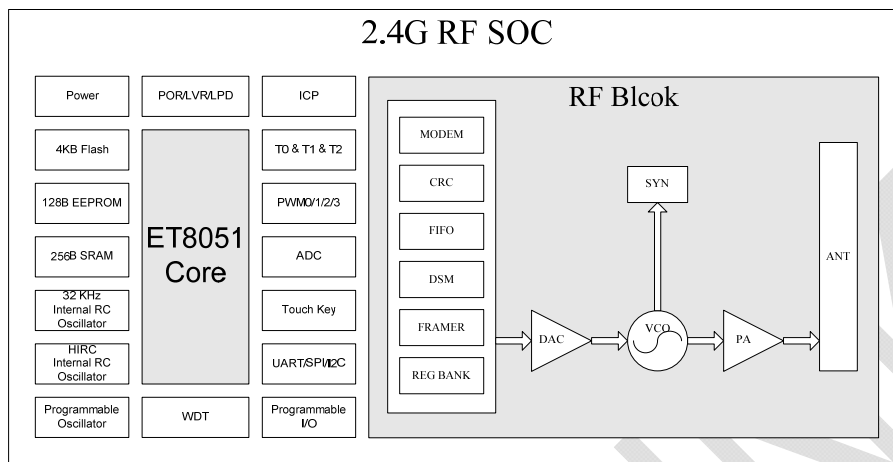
2.4G RF SOC

Power

4KB Flash

128B EEPROM

256B SRAM

32 KHz Internal RC Oscillator

HIRC Internal RC Oscillator

Programmable Oscillator

POR/LVR/LPD

ET8051 Core

WDT

ICP

T0 & T1 & T2

PWM0/1/2/3

ADC

Touch Key

UART/SPI/I2C

Programmable I/O

RF Blcok

MODEM

CRC

FIFO

DSM

FRAMER

REG BANK

DAC

SYN

VCO

PA

ANT